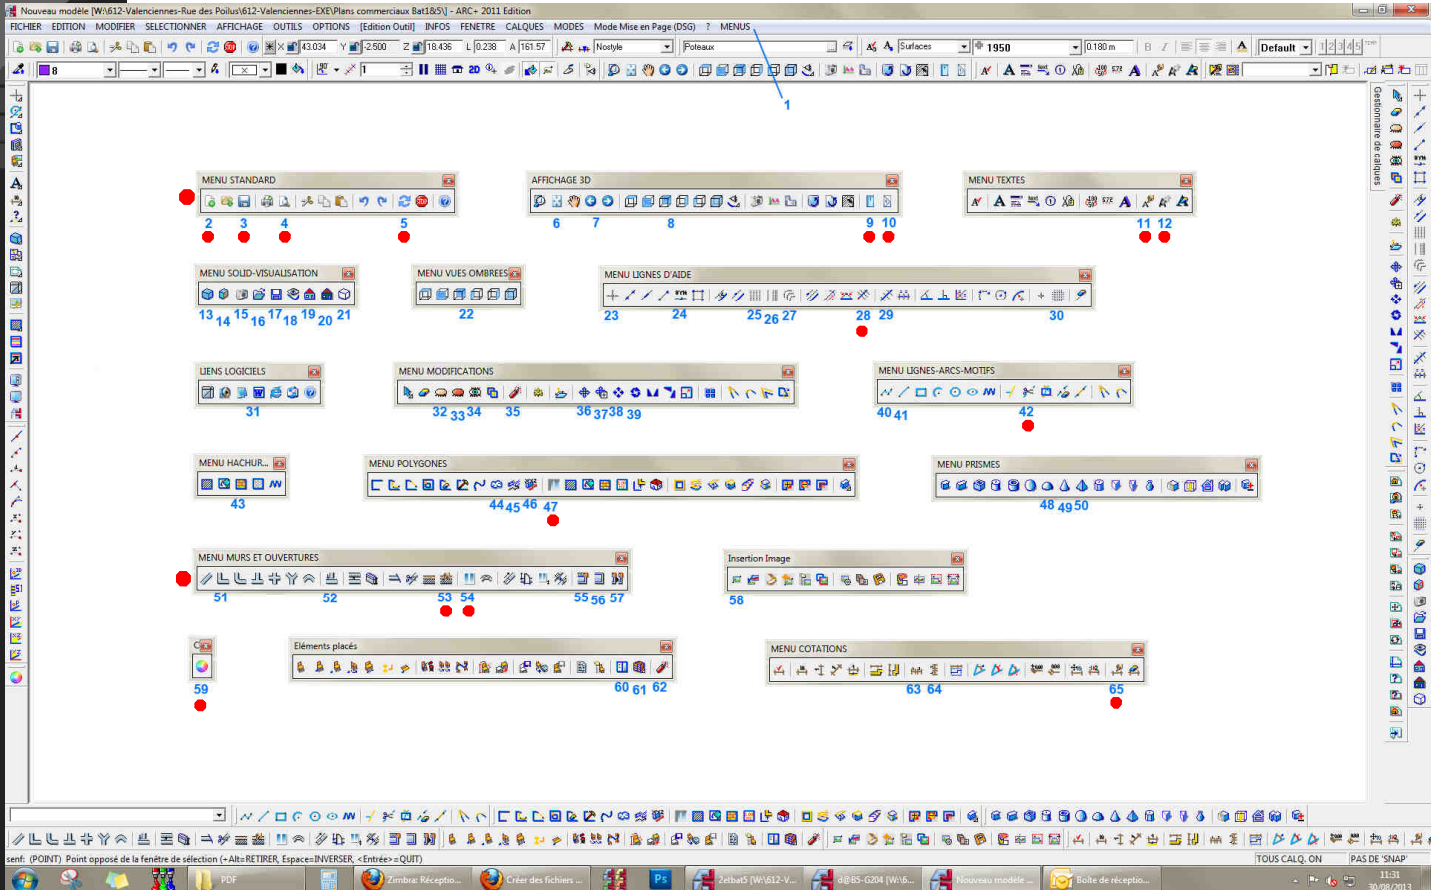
Nouveau modèle [W:\612-Valenciennes-Rue des Poilus\612-Valenciennes-EXE\Plans commerciaux Bat1&5\] - ARC+ 2011 Edition

FICHIER EDITION MODIFIER SELECTIONNER AFFICHAGE OUTILS OPTIONS [Edition Outil] INFOS FENETRE CALQUES MODES Mode Mise en Page (DSG) ? MENUS

X 43.034 Y -2.500 Z 18.436 L 0.238 A 161.57 Nostyle Poteaux Surfaces 1950 0.180 m Default

8

1

Gestionnaire de calques

MENU STANDARD

2 3 4 5

AFFICHAGE 3D

6 7 8 9 10

MENU TEXTES

11 12

MENU SOLID-VISUALISATION

13 14 15 16 17 18 19 20 21

MENU VUES OMBREES

22

MENU LIGNES D'AIDE

23 24 25 26 27 28 29 30

LIENS LOGICIELS

31

MENU MODIFICATIONS

32 33 34 35 36 37 38 39

MENU LIGNES-ARCS-MOTIFS

40 41 42

MENU HACHUR...

43

MENU POLYGONES

44 45 46 47

MENU PRISMES

48 49 50

MENU MURS ET OUVERTURES

51 52 53 54 55 56 57

Insertion Image

58

59

Eléments placés

60 61 62

MENU COTATIONS

63 64 65

senf: (POINT) Point opposé de la fenêtre de sélection (+Alt=RETIRER, Espace=INVERSER, <Entrée>=QUIT)

TOUS CALQ. ON PAS DE 'SNAP'

PDF Zimbra: Réceptio... Créer des fichiers ... 2etbat5 [W:\612-V... d@B5-G204 [W:\6... Nouveau modèle ... Boîte de réceptio...

11:31
30/08/2013